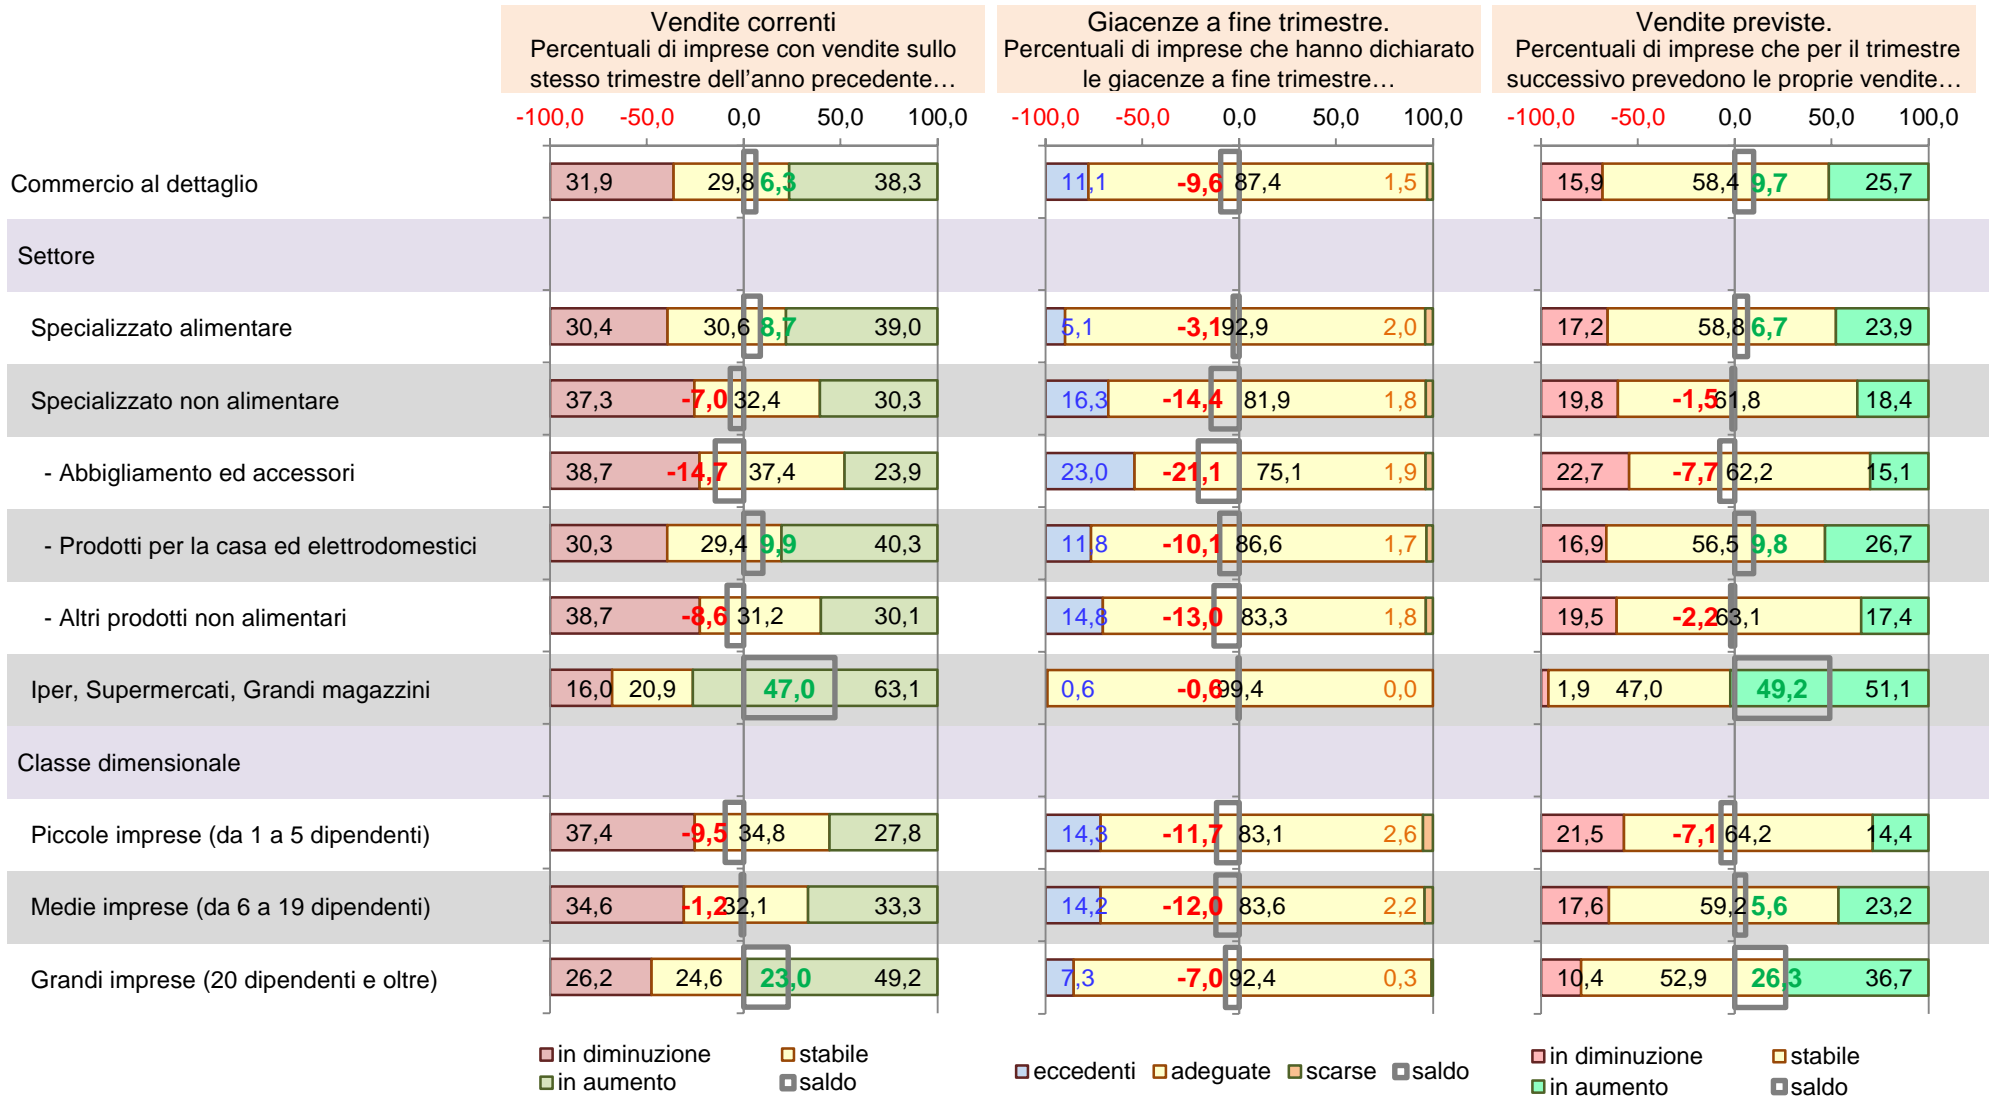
Vendite correnti
Percentuali di imprese con vendite sullo stesso trimestre dell'anno precedente…

Giacenze a fine trimestre.
Percentuali di imprese che hanno dichiarato le giacenze a fine trimestre…

Vendite previste.
Percentuali di imprese che per il trimestre successivo prevedono le proprie vendite…

-100,0 -50,0 0,0 50,0 100,0
-100,0 -50,0 0,0 50,0 100,0
-100,0 -50,0 0,0 50,0 100,0

| | Vendite correnti | Giacenze a fine trimestre | Vendite previste |
|---|---|---|---|
| Commercio al dettaglio | 31,9 29,8 6,3 38,3 | 11,1 -9,6 87,4 1,5 | 15,9 58,4 9,7 25,7 |
| Settore | | | |
| Specializzato alimentare | 30,4 30,6 8,7 39,0 | 5,1 -3,1 92,9 2,0 | 17,2 58,8 6,7 23,9 |
| Specializzato non alimentare | 37,3 -7,0 32,4 30,3 | 16,3 -14,4 81,9 1,8 | 19,8 -1,5 61,8 18,4 |
| - Abbigliamento ed accessori | 38,7 -14,7 37,4 23,9 | 23,0 -21,1 75,1 1,9 | 22,7 -7,7 62,2 15,1 |
| - Prodotti per la casa ed elettrodomestici | 30,3 29,4 9,9 40,3 | 11,8 -10,1 86,6 1,7 | 16,9 56,5 9,8 26,7 |
| - Altri prodotti non alimentari | 38,7 -8,6 31,2 30,1 | 14,8 -13,0 83,3 1,8 | 19,5 -2,2 63,1 17,4 |
| Iper, Supermercati, Grandi magazzini | 16,0 20,9 47,0 63,1 | 0,6 -0,6 99,4 0,0 | 1,9 47,0 49,2 51,1 |
| Classe dimensionale | | | |
| Piccole imprese (da 1 a 5 dipendenti) | 37,4 -9,5 34,8 27,8 | 14,3 -11,7 83,1 2,6 | 21,5 -7,1 64,2 14,4 |
| Medie imprese (da 6 a 19 dipendenti) | 34,6 -1,2 32,1 33,3 | 14,2 -12,0 83,6 2,2 | 17,6 59,2 5,6 23,2 |
| Grandi imprese (20 dipendenti e oltre) | 26,2 24,6 23,0 49,2 | 7,3 -7,0 92,4 0,3 | 10,4 52,9 26,3 36,7 |

in diminuzione stabile in aumento saldo
eccedenti adeguate scarse saldo
in diminuzione stabile in aumento saldo